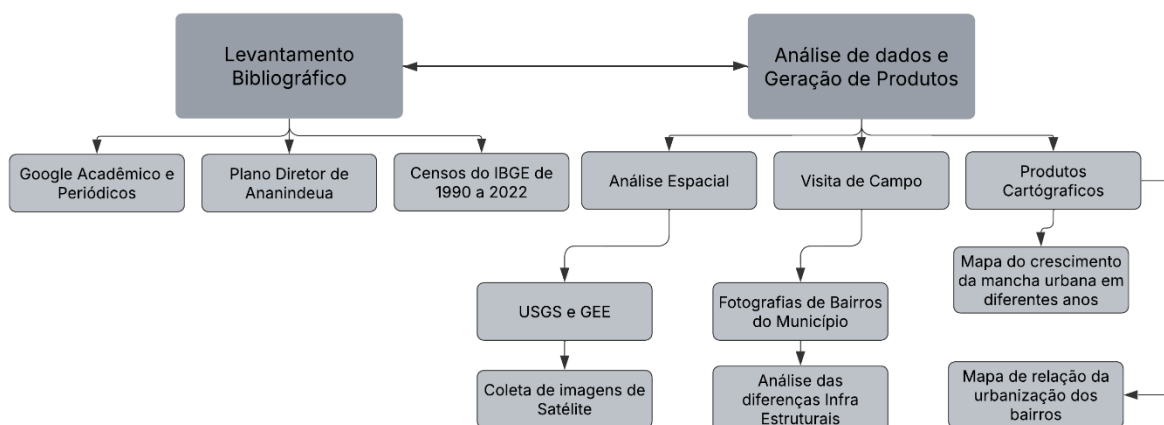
Levantamento Bibliográfico

Análise de dados e Geração de Produtos

Google Acadêmico e Periódicos

Plano Diretor de Ananindeua

Censos do IBGE de 1990 a 2022

Análise Espacial

Visita de Campo

Produtos Cartógraficos

USGS e GEE

Coleta de imagens de Satélite

Fotografias de Bairros do Município

Análise das diferenças Infra Estruturais

Mapa do crescimento da mancha urbana em diferentes anos

Mapa de relação da urbanização dos bairros